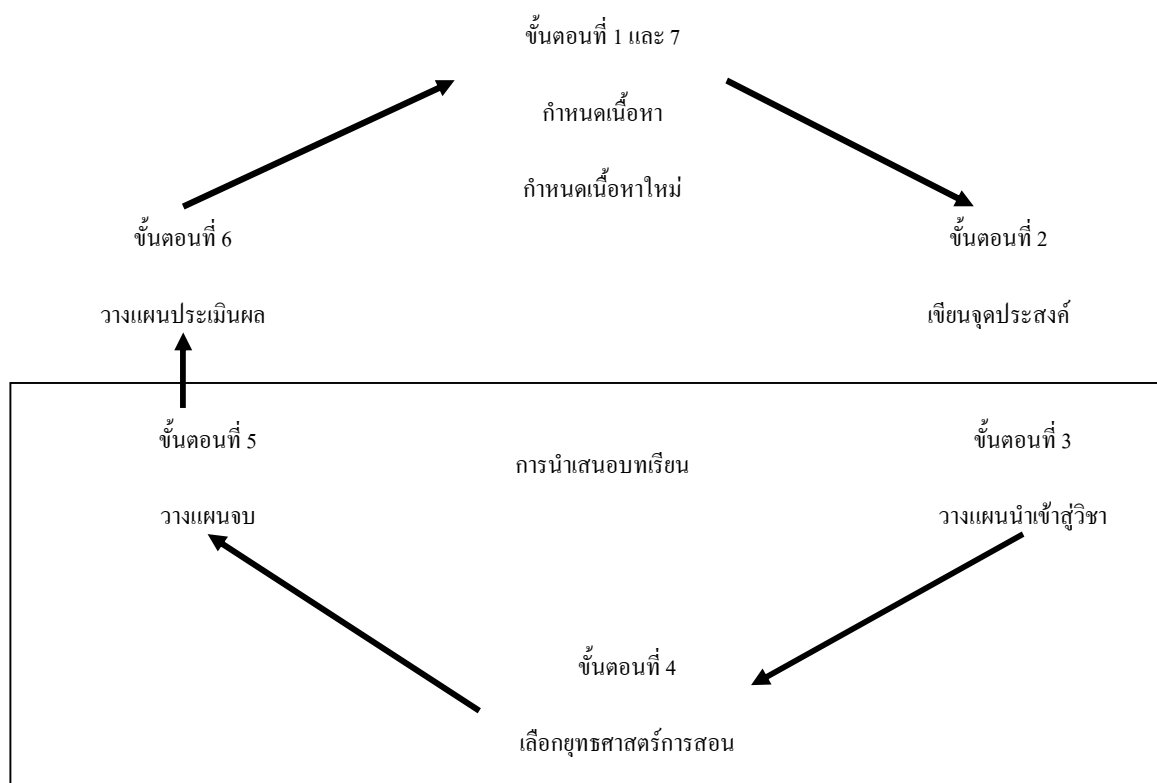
ขั้นตอนที่ 1 และ 7

กำหนดเนื้อหา

กำหนดเนื้อหาใหม่

ขั้นตอนที่ 6

วางแผนประเมินผล

ขั้นตอนที่ 2

เขียนจุดประสงค์

ขั้นตอนที่ 5

วางแผนจบ

การนำเสนอบทเรียน

ขั้นตอนที่ 3

วางแผนนำเข้าสู่วิชา

ขั้นตอนที่ 4

เลือกยุทธศาสตร์การสอน